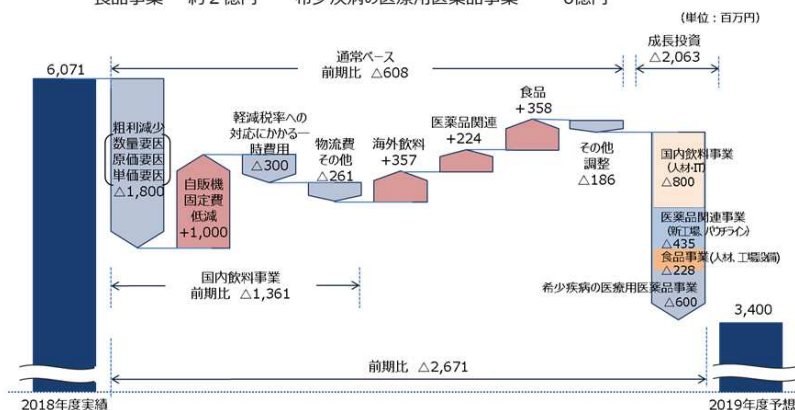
食品事業 約2億円 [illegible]希少疾病の医療用医薬品事業 6億円

(単位：百万円)

6,071

通常ベース
前期比 △608

成長投資
△2,063

粗利減少
数量要因
原価要因
単価要因
△1,800

自販機
固定費
低減
+1,000

軽減税率への
対応にかかる一
時費用
△300

物流費
その他
△261

海外飲料
+357

医薬品関連
+224

食品
+358

その他
調整
△186

国内飲料事業
(人材・IT)
△800

医薬品関連事業
(新工場、パイプライン)
△435

食品事業(人材、工場設備)
△228

希少疾病の医療用医薬品事業
△600

国内飲料事業
前期比 △1,361

3,400

前期比 △2,671

2018年度実績

2019年度予想